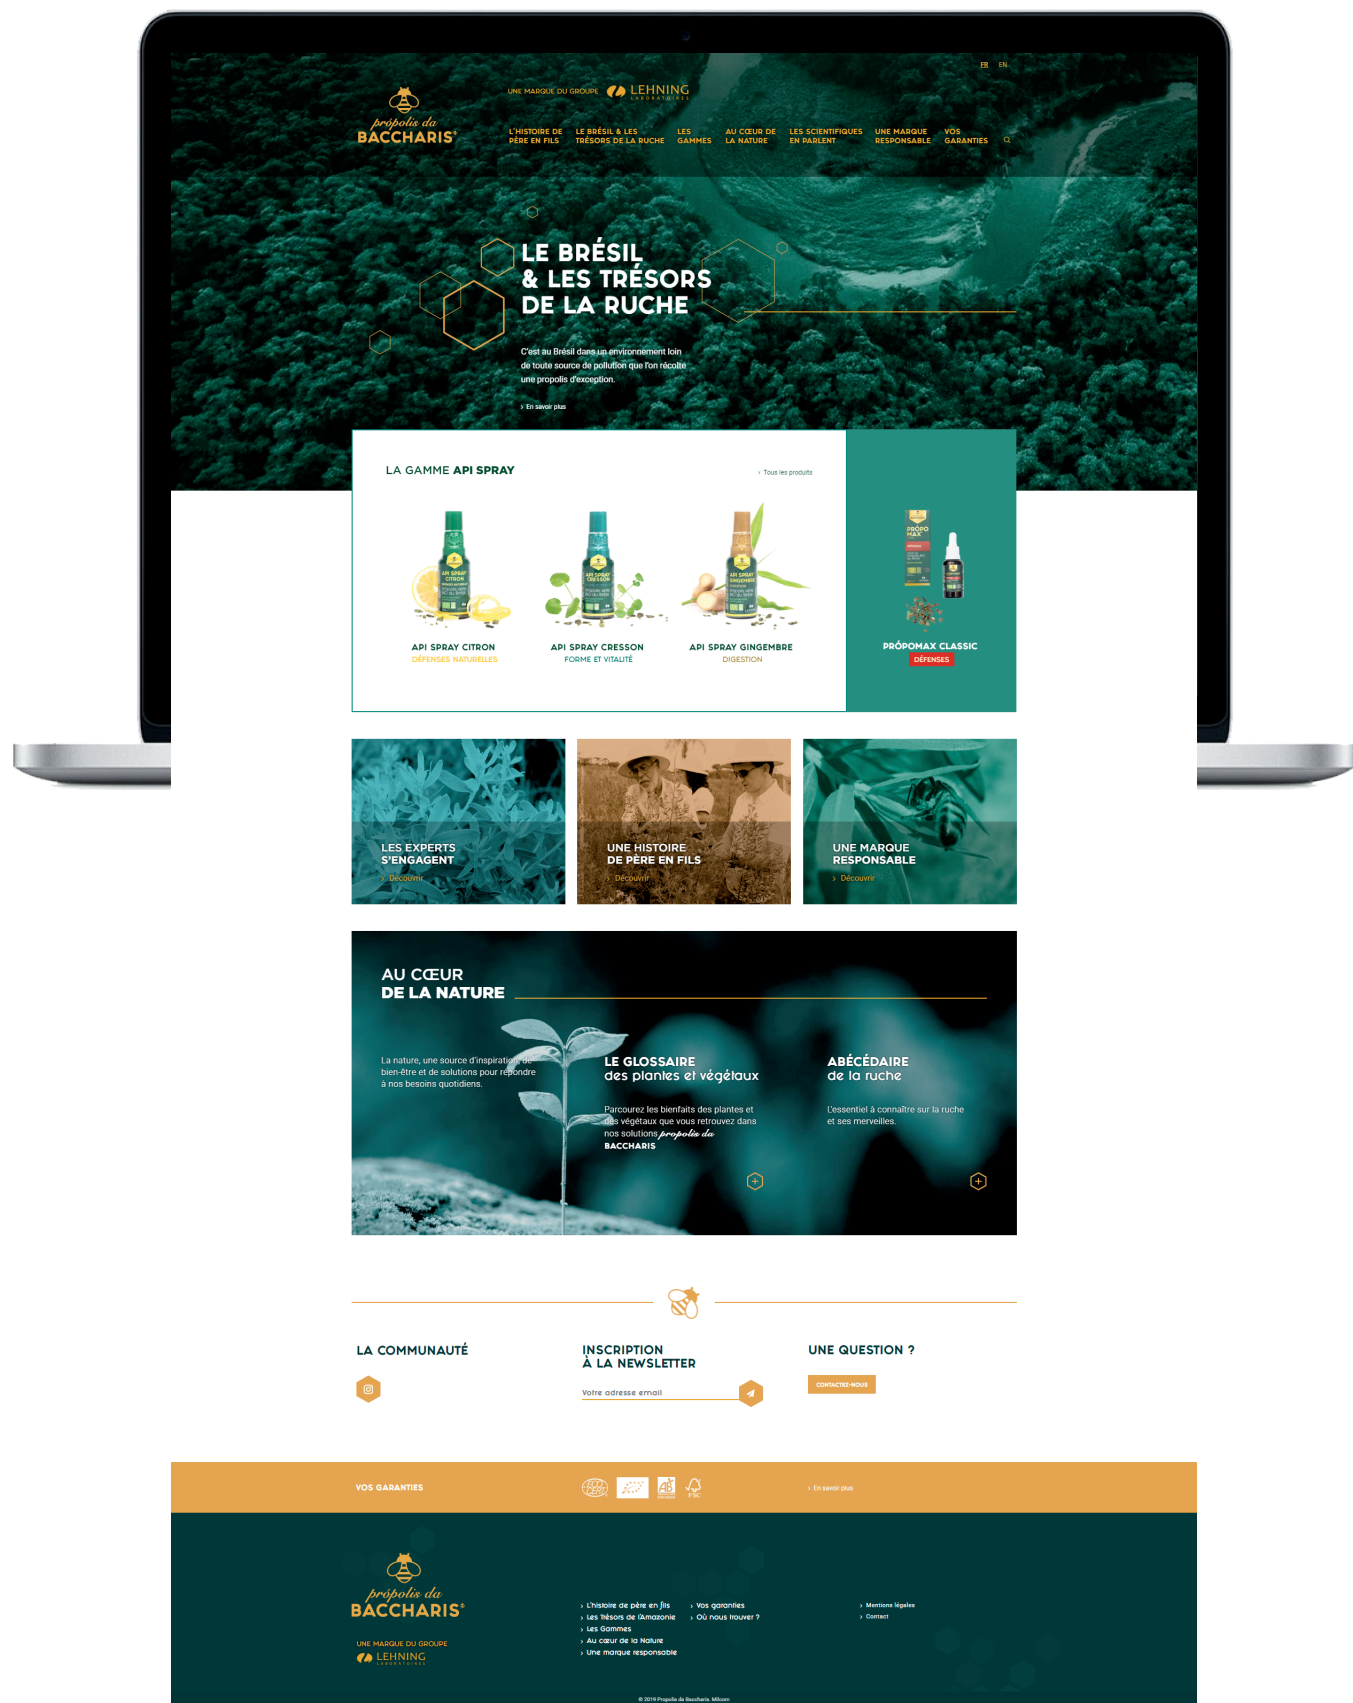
FR EN

própolis da BACCHARIS®

UNE MARQUE DU GROUPE LEHNING LABORATOIRES

L'HISTOIRE DE PÈRE EN FILS LE BRÉSIL & LES TRÉSORS DE LA RUCHE LES GAMMES AU CŒUR DE LA NATURE LES SCIENTIFIQUES EN PARLENT UNE MARQUE RESPONSABLE VOS GARANTIES

LE BRÉSIL & LES TRÉSORS DE LA RUCHE

C'est au Brésil dans un environnement loin de toute source de pollution que l'on récolte une propolis d'exception.

› En savoir plus

LA GAMME API SPRAY

› Tous les produits

API SPRAY CITRON
DÉFENSES NATURELLES

API SPRAY CRESSON
FORME ET VITALITÉ

API SPRAY GINGEMBRE
DIGESTION

PRÓPOMAX CLASSIC
DÉFENSES

LES EXPERTS S'ENGAGENT
› Découvrir

UNE HISTOIRE DE PÈRE EN FILS
› Découvrir

UNE MARQUE RESPONSABLE
› Découvrir

AU CŒUR DE LA NATURE

La nature, une source d'inspiration, de bien-être et de solutions pour répondre à nos besoins quotidiens.

LE GLOSSAIRE des plantes et végétaux

Parcourez les bienfaits des plantes et des végétaux que vous retrouvez dans nos solutions própolis da BACCHARIS

ABÉCÉDAIRE de la ruche

L'essentiel à connaître sur la ruche et ses merveilles.

LA COMMUNAUTÉ

INSCRIPTION À LA NEWSLETTER

Votre adresse email

UNE QUESTION ?

CONTACTEZ-NOUS

VOS GARANTIES

› En savoir plus

própolis da BACCHARIS®

UNE MARQUE DU GROUPE LEHNING LABORATOIRES

› L'histoire de père en fils
› Les trésors de l'Amazonie
› Les Gammes
› Au cœur de la Nature
› Une marque responsable

› Vos garanties
› Où nous trouver ?

› Mentions légales
› Contact

© 2019 Propolis da Baccharis. Milcom